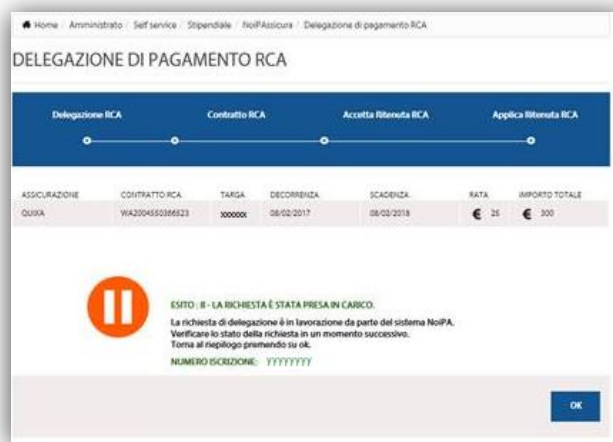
Home / Amministrato / Self service / Stipendiale / NoiPAssicura / Delegazione di pagamento RCA

DELEGAZIONE DI PAGAMENTO RCA

Delegazione RCA | Contratto RCA | Accetta Ritenuta RCA | Applica Ritenuta RCA

| ASSICURAZIONE | CONTRATTO RCA | TARGA | DECORRENZA | SCADENZA | RATA | IMPORTO TOTALE |
|---|---|---|---|---|---|---|
| QUIXA | WA2004550366523 | XXXXXX | 08/02/2017 | 08/02/2018 | € 25 | € 300 |

ESITO : II - LA RICHIESTA È STATA PRESA IN CARICO.

La richiesta di delegazione è in lavorazione da parte del sistema NoiPA. Verificare lo stato della richiesta in un momento successivo. Torna al riepilogo premendo su ok.

NUMERO ISCRIZIONE: YYYYYYYY

OK